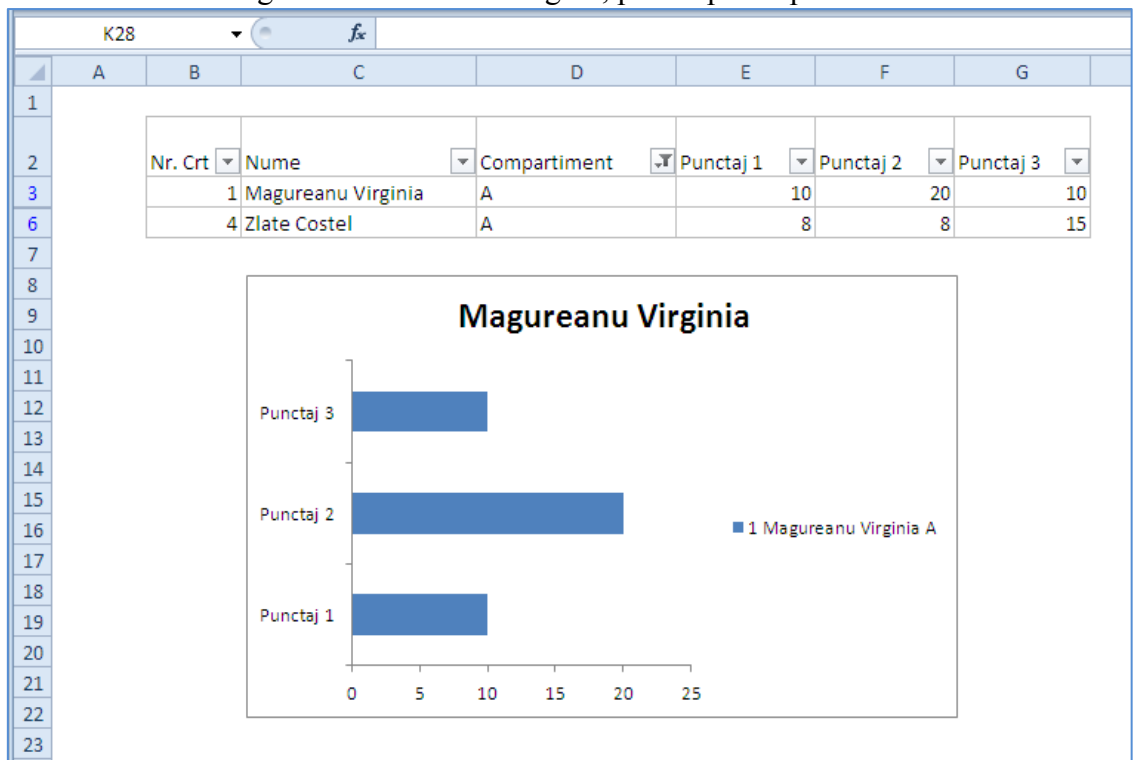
K28

$f_x$

| | A | B | C | D | E | F | G |
|---|---|---|---|---|---|---|---|
| 1 | | | | | | | |
| 2 | | Nr. Crt | Nume | Compartiment | Punctaj 1 | Punctaj 2 | Punctaj 3 |
| 3 | | 1 | Magureanu Virginia | A | 10 | 20 | 10 |
| 6 | | 4 | Zlate Costel | A | 8 | 8 | 15 |
| 7 | | | | | | | |
| 8 | | | | | | | |
| 9 | | | | | | | |
| 10 | | | | | | | |
| 11 | | | | | | | |
| 12 | | | | | | | |
| 13 | | | | | | | |
| 14 | | | | | | | |
| 15 | | | | | | | |
| 16 | | | | | | | |
| 17 | | | | | | | |
| 18 | | | | | | | |
| 19 | | | | | | | |
| 20 | | | | | | | |
| 21 | | | | | | | |
| 22 | | | | | | | |
| 23 | | | | | | | |

Magureanu Virginia

Punctaj 3
Punctaj 2
Punctaj 1

0 5 10 15 20 25

1 Magureanu Virginia A